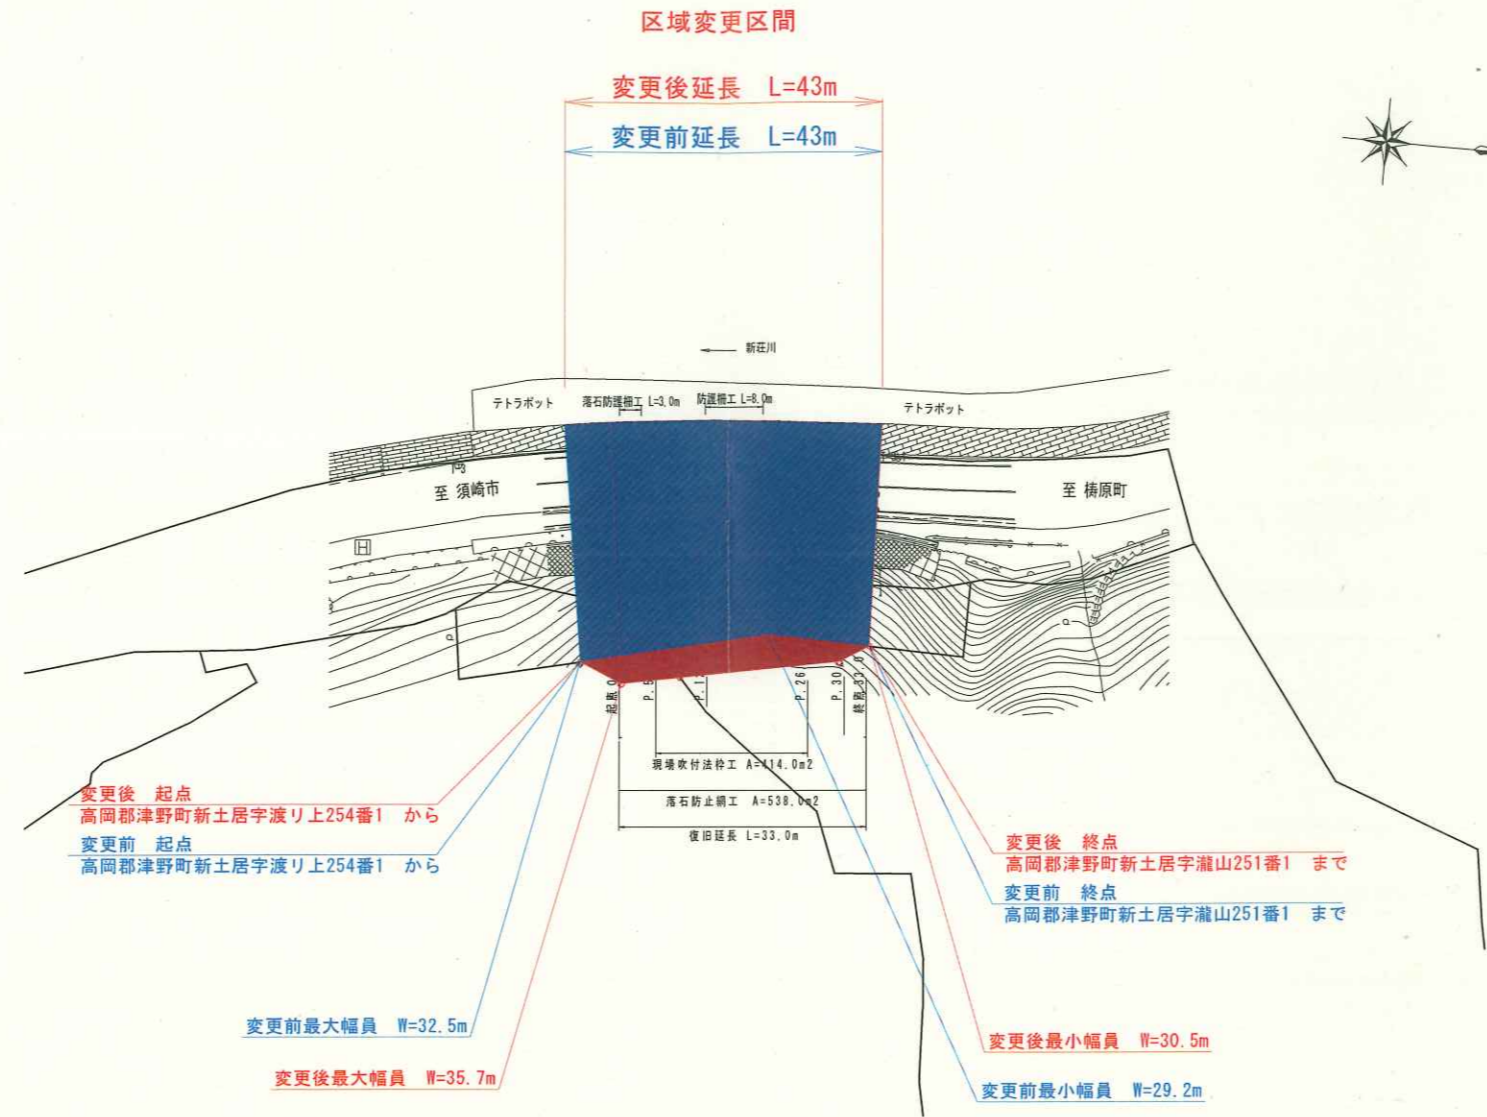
区域変更区間

変更後延長　L=43m

変更前延長　L=43m

新荘川

テトラポット　落石防護柵工 L=3.0m　防護柵工 L=8.0m　テトラポット

至 須崎市

至 梼原町

起点 0　P.5　P.1　P.26　P.30　終点 33.0

現場吹付法枠工　A=414.0m2

落石防止網工　A=538.0m2

復旧延長　L=33.0m

変更後　起点
高岡郡津野町新土居字渡り上254番1　から

変更前　起点
高岡郡津野町新土居字渡り上254番1　から

変更後　終点
高岡郡津野町新土居字瀧山251番1　まで

変更前　終点
高岡郡津野町新土居字瀧山251番1　まで

変更前最大幅員　W=32.5m

変更後最大幅員　W=35.7m

変更後最小幅員　W=30.5m

変更前最小幅員　W=29.2m